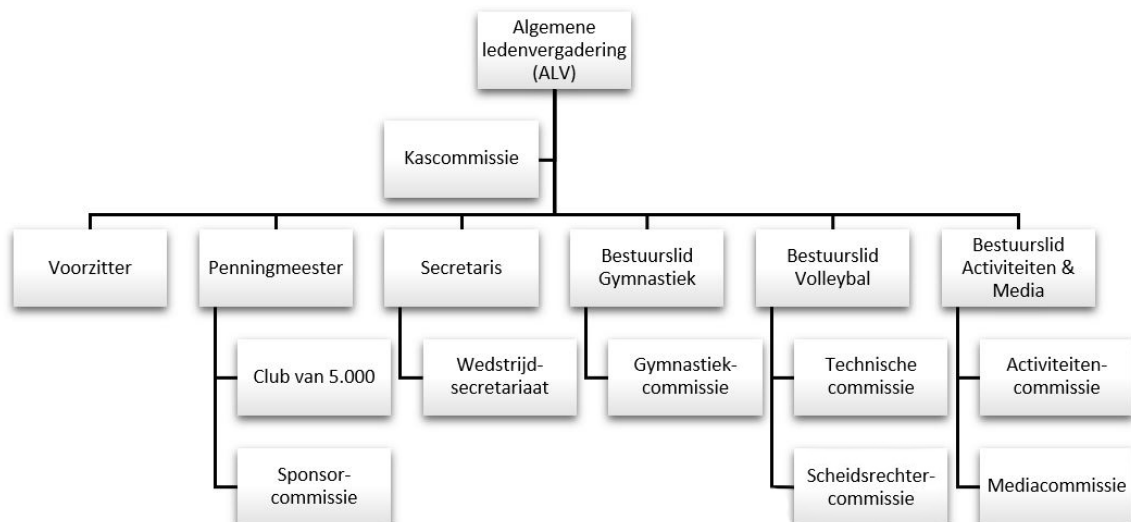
Algemene ledenvergadering (ALV)

Kascommissie

Voorzitter

Penningmeester

Club van 5.000

Sponsor-commissie

Secretaris

Wedstrijd-secretariaat

Bestuurslid Gymnastiek

Gymnastiek-commissie

Bestuurslid Volleybal

Technische commissie

Scheidsrechter-commissie

Bestuurslid Activiteiten & Media

Activiteiten-commissie

Mediacommissie